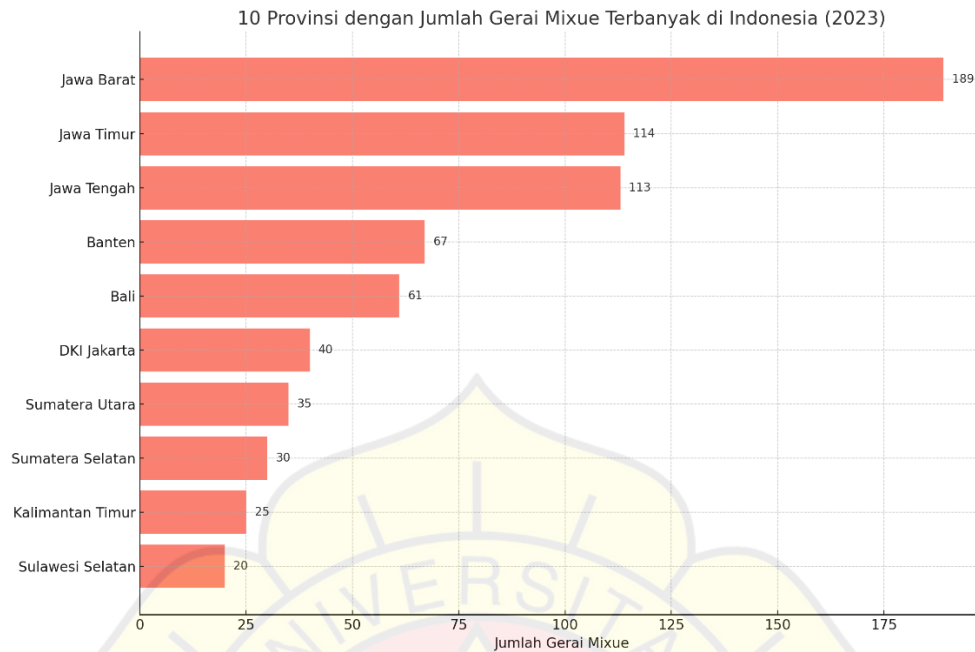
10 Provinsi dengan Jumlah Gerai Mixue Terbanyak di Indonesia (2023)

| Provinsi | Jumlah Gerai Mixue |
|---|---|
| Jawa Barat | 189 |
| Jawa Timur | 114 |
| Jawa Tengah | 113 |
| Banten | 67 |
| Bali | 61 |
| DKI Jakarta | 40 |
| Sumatera Utara | 35 |
| Sumatera Selatan | 30 |
| Kalimantan Timur | 25 |
| Sulawesi Selatan | 20 |

0 25 50 75 100 125 150 175

Jumlah Gerai Mixue

UNIVERSITAS